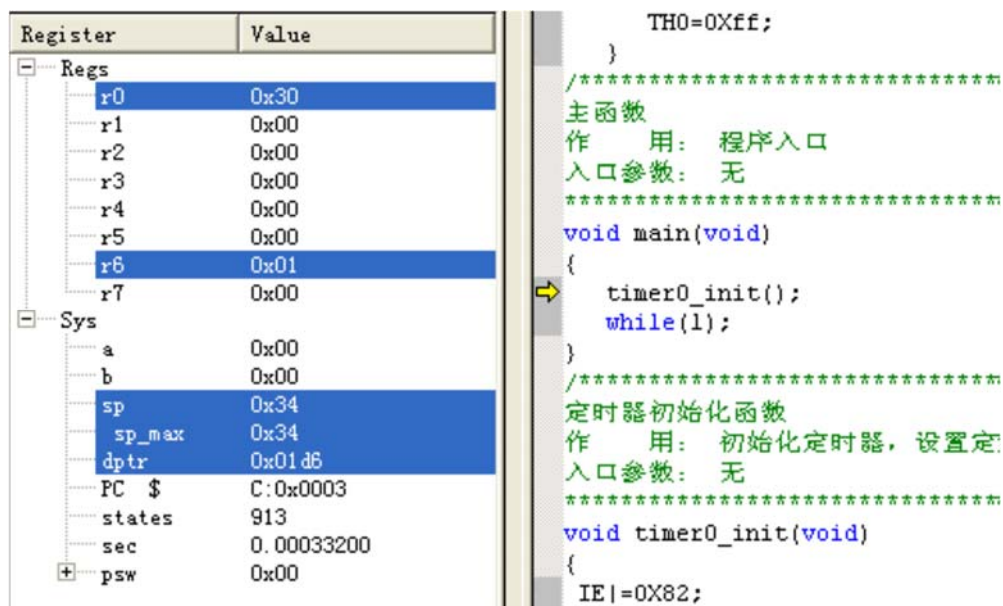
| Register | Value |
|---|---|
| Regs | |
| r0 | 0x30 |
| r1 | 0x00 |
| r2 | 0x00 |
| r3 | 0x00 |
| r4 | 0x00 |
| r5 | 0x00 |
| r6 | 0x01 |
| r7 | 0x00 |
| Sys | |
| a | 0x00 |
| b | 0x00 |
| sp | 0x34 |
| sp_max | 0x34 |
| dptr | 0x01d6 |
| PC $ | C:0x0003 |
| states | 913 |
| sec | 0.00033200 |
| psw | 0x00 |

TH0=0Xff;
}
/*****************************
主函数
作　　用：　程序入口
入口参数：　无
*****************************
void main(void)
{
timer0_init();
while(1);
}
/*****************************
定时器初始化函数
作　　用：　初始化定时器，设置定
入口参数：　无
*****************************
void timer0_init(void)
{
IE|=0X82;